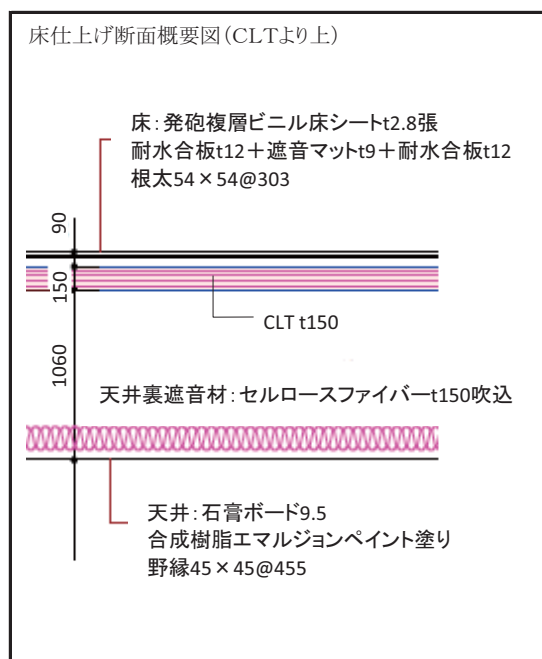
床仕上げ断面概要図(CLTより上)

床:発砲複層ビニル床シートt2.8張
耐水合板t12+遮音マットt9+耐水合板t12
根太54×54@303

90

150

CLT t150

1060

天井裏遮音材:セルロースファイバーt150吹込

天井:石膏ボード9.5
合成樹脂エマルジョンペイント塗り
野縁45×45@455